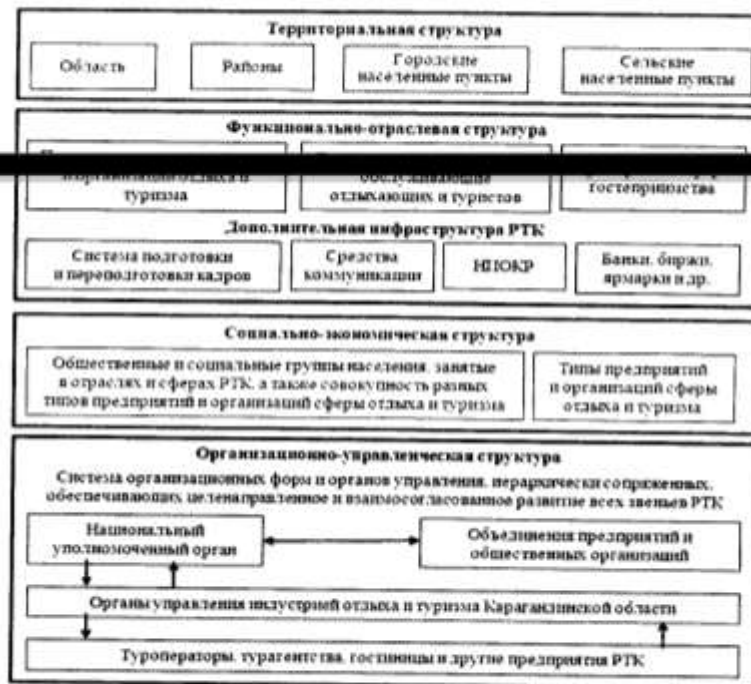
Территориальная структура

Область

Районы

Городские населенные пункты

Сельские населенные пункты

Функционально-отраслевая структура

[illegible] организации отдыха и туризма

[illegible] обслуживающие отдыхающих и туристов

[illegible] гостеприимства

Дополнительная инфраструктура РТК

Система подготовки и переподготовки кадров

Средства коммуникации

НИОКР

Банки, биржи, ярмарки и др.

Социально-экономическая структура

Общественные и социальные группы населения, занятые в отраслях и сферах РТК, а также совокупность разных типов предприятий и организаций сферы отдыха и туризма

Типы предприятий и организаций сферы отдыха и туризма

Организационно-управленческая структура

Система организационных форм и органов управления, иерархически сопряженных, обеспечивающих целенаправленное и взаимосогласованное развитие всех звеньев РТК

Национальный уполномоченный орган

Объединения предприятий и общественных организаций

Органы управления индустрией отдыха и туризма Карагандинской области

Туроператоры, турагентства, гостиницы и другие предприятия РТК